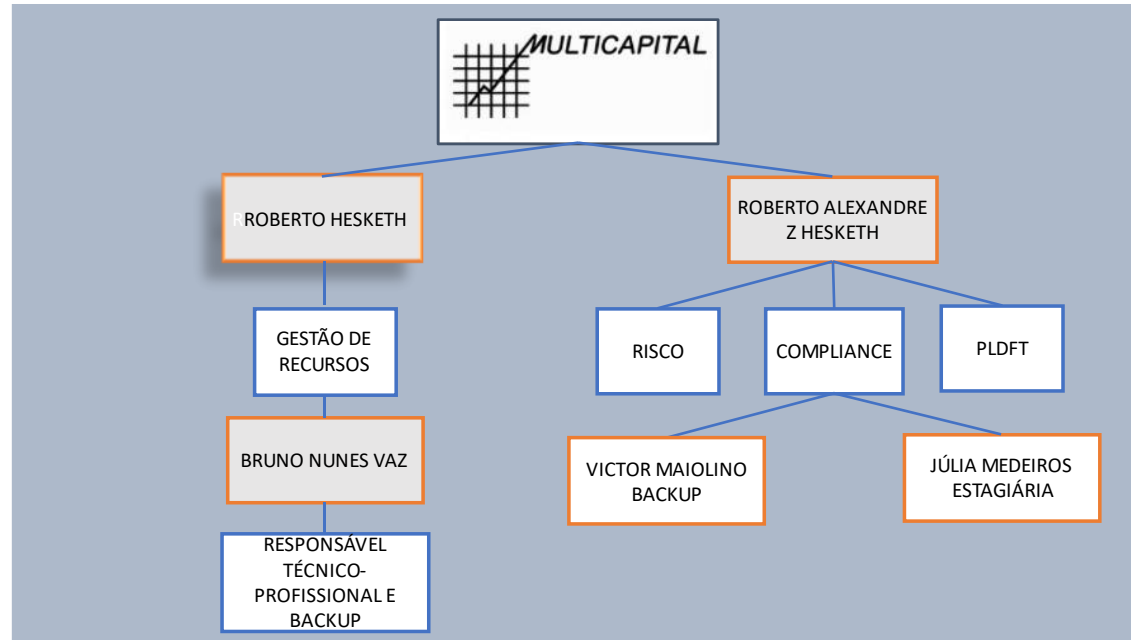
MULTICAPITAL

ROBERTO HESKETH

ROBERTO ALEXANDRE Z HESKETH

GESTÃO DE RECURSOS

RISCO

COMPLIANCE

PLDFT

BRUNO NUNES VAZ

VICTOR MAIOLINO BACKUP

JÚLIA MEDEIROS ESTAGIÁRIA

RESPONSÁVEL TÉCNICO-PROFISSIONAL E BACKUP